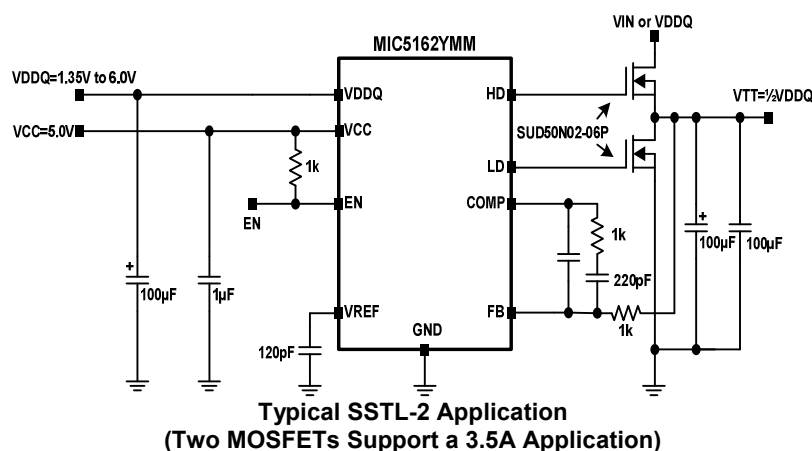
VIN or VDDQ

MIC5162YMM

VDDQ=1.35V to 6.0V

VDDQ

HD

VTT=½VDDQ

VCC=5.0V

VCC

SUD50N02-06P

LD

1k

EN

EN

COMP

1k

+

100µF

100µF

+

100µF

1µF

220pF

VREF

FB

1k

GND

120pF

Typical SSTL-2 Application
(Two MOSFETs Support a 3.5A Application)